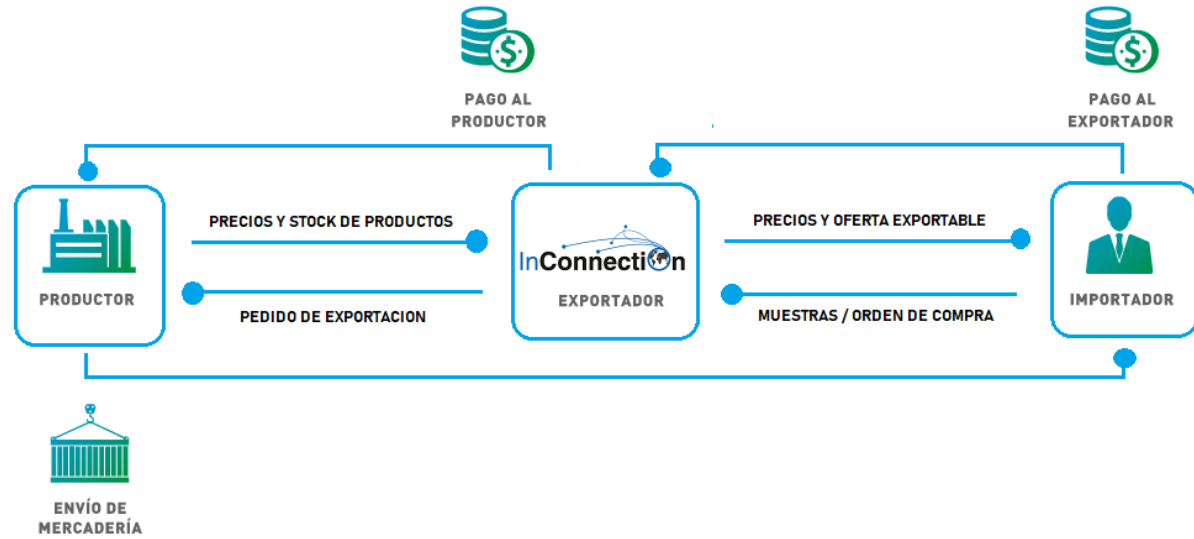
PAGO AL PRODUCTOR

PAGO AL EXPORTADOR

PRECIOS Y STOCK DE PRODUCTOS

PRECIOS Y OFERTA EXPORTABLE

InConnection

PRODUCTOR

EXPORTADOR

IMPORTADOR

PEDIDO DE EXPORTACION

MUESTRAS / ORDEN DE COMPRA

ENVÍO DE MERCADERÍA